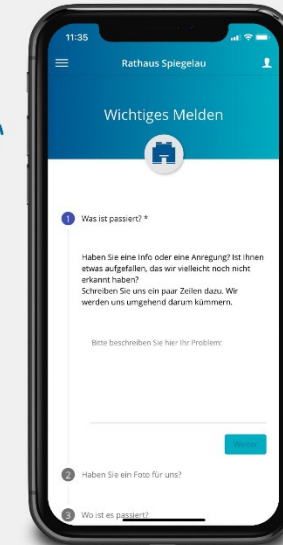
11:35

Rathaus Spiegelau

Wichtiges Melden

1 Was ist passiert? *

Haben Sie eine Info oder eine Anregung? Ist Ihnen etwas aufgefallen, das wir vielleicht noch nicht erkannt haben?
Schreiben Sie uns ein paar Zeilen dazu. Wir werden uns umgehend darum kümmern.

Bitte beschreiben Sie hier Ihr Problem:

Weiter

2 Haben Sie ein Foto für uns?

3 Wo ist es passiert?